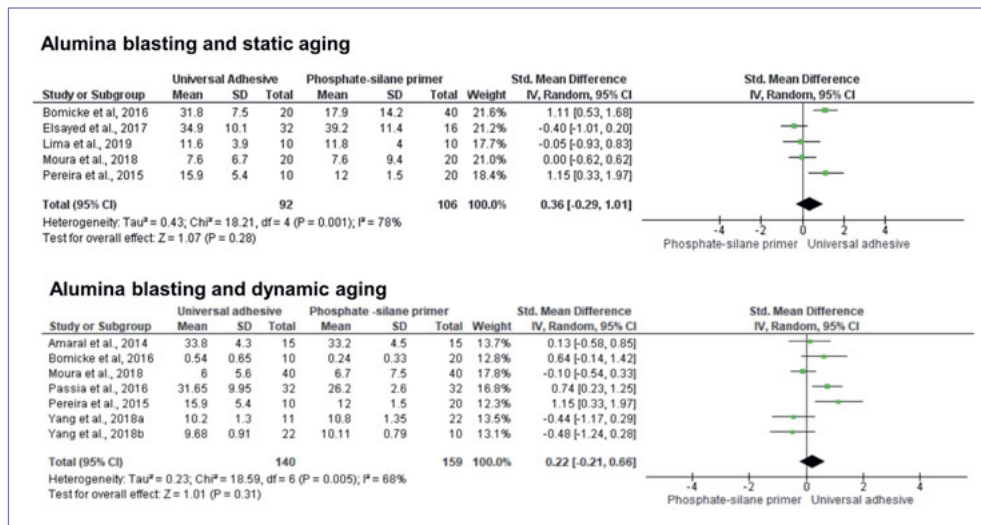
**Alumina blasting and static aging**

| Study or Subgroup | Universal Adhesive Mean | SD | Total | Phosphate-silane primer Mean | SD | Total | Weight | Std. Mean Difference IV, Random, 95% CI |
|---|---|---|---|---|---|---|---|---|
| Bomicke et al, 2016 | 31.8 | 7.5 | 20 | 17.9 | 14.2 | 40 | 21.6% | 1.11 [0.53, 1.68] |
| Elsayed et al., 2017 | 34.9 | 10.1 | 32 | 39.2 | 11.4 | 16 | 21.2% | -0.40 [-1.01, 0.20] |
| Lima et al., 2019 | 11.6 | 3.9 | 10 | 11.8 | 4 | 10 | 17.7% | -0.05 [-0.93, 0.83] |
| Moura et al., 2018 | 7.6 | 6.7 | 20 | 7.6 | 9.4 | 20 | 21.0% | 0.00 [-0.62, 0.62] |
| Pereira et al., 2015 | 15.9 | 5.4 | 10 | 12 | 1.5 | 20 | 18.4% | 1.15 [0.33, 1.97] |
| **Total (95% CI)** | | | **92** | | | **106** | **100.0%** | **0.36 [-0.29, 1.01]** |

Heterogeneity: Tau² = 0.43; Chi² = 18.21, df = 4 (P = 0.001); I² = 78%
Test for overall effect: Z = 1.07 (P = 0.28)

Std. Mean Difference
IV, Random, 95% CI
-4 -2 0 2 4
Phosphate-silane primer Universal adhesive

**Alumina blasting and dynamic aging**

| Study or Subgroup | Universal adhesive Mean | SD | Total | Phosphate -silane primer Mean | SD | Total | Weight | Std. Mean Difference IV, Random, 95% CI |
|---|---|---|---|---|---|---|---|---|
| Amaral et al., 2014 | 33.8 | 4.3 | 15 | 33.2 | 4.5 | 15 | 13.7% | 0.13 [-0.58, 0.85] |
| Bomicke et al, 2016 | 0.54 | 0.65 | 10 | 0.24 | 0.33 | 20 | 12.8% | 0.64 [-0.14, 1.42] |
| Moura et al., 2018 | 6 | 5.6 | 40 | 6.7 | 7.5 | 40 | 17.8% | -0.10 [-0.54, 0.33] |
| Passia et al., 2016 | 31.65 | 9.95 | 32 | 26.2 | 2.6 | 32 | 16.8% | 0.74 [0.23, 1.25] |
| Pereira et al., 2015 | 15.9 | 5.4 | 10 | 12 | 1.5 | 20 | 12.3% | 1.15 [0.33, 1.97] |
| Yang et al., 2018a | 10.2 | 1.3 | 11 | 10.8 | 1.35 | 22 | 13.5% | -0.44 [-1.17, 0.29] |
| Yang et al., 2018b | 9.68 | 0.91 | 22 | 10.11 | 0.79 | 10 | 13.1% | -0.48 [-1.24, 0.28] |
| **Total (95% CI)** | | | **140** | | | **159** | **100.0%** | **0.22 [-0.21, 0.66]** |

Heterogeneity: Tau² = 0.23; Chi² = 18.59, df = 6 (P = 0.005); I² = 68%
Test for overall effect: Z = 1.01 (P = 0.31)

Std. Mean Difference
IV, Random, 95% CI
-4 -2 0 2 4
Phosphate-silane primer Universal adhesive